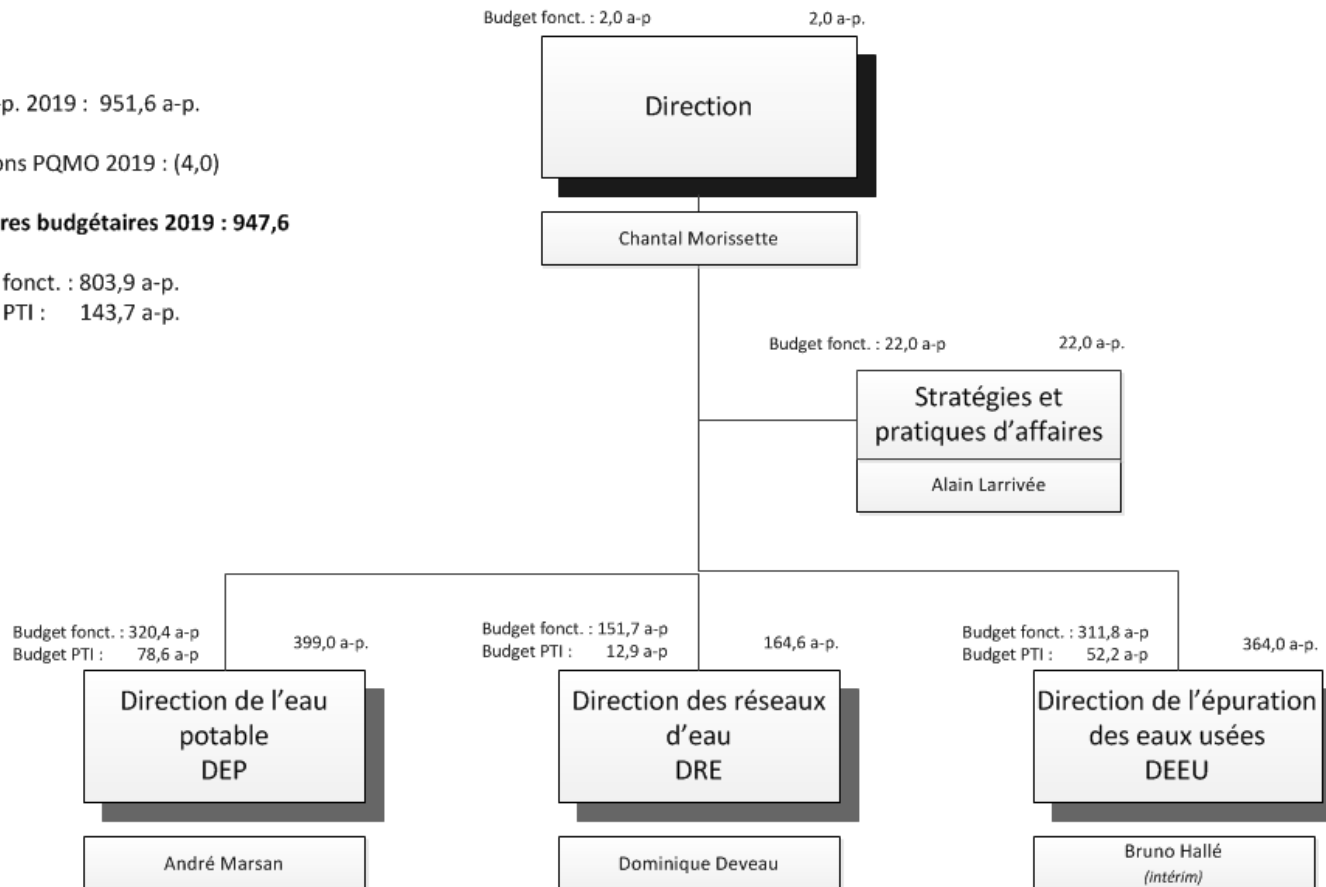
p. 2019 : 951,6 a-p.

ons PQMO 2019 : (4,0)

**res budgétaires 2019 : 947,6**

fonct. : 803,9 a-p.
PTI : 143,7 a-p.

Budget fonct. : 2,0 a-p
2,0 a-p.

Direction

Chantal Morissette

Budget fonct. : 22,0 a-p
22,0 a-p.

Stratégies et pratiques d'affaires

Alain Larrivée

Budget fonct. : 320,4 a-p
Budget PTI : 78,6 a-p
399,0 a-p.

Direction de l'eau potable DEP

André Marsan

Budget fonct. : 151,7 a-p
Budget PTI : 12,9 a-p
164,6 a-p.

Direction des réseaux d'eau DRE

Dominique Deveau

Budget fonct. : 311,8 a-p
Budget PTI : 52,2 a-p
364,0 a-p.

Direction de l'épuration des eaux usées DEEU

Bruno Hallé
*(intérim)*